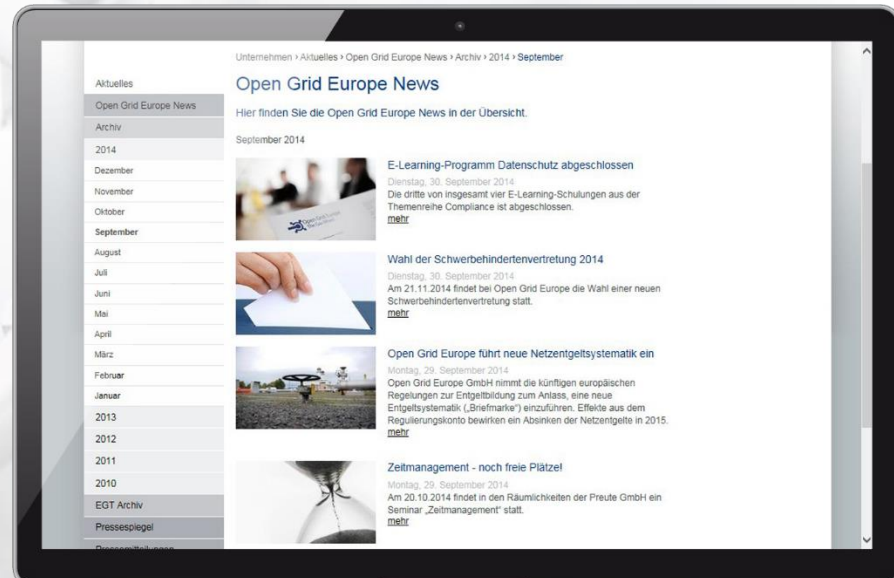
Aktuelles
Open Grid Europe News
Archiv
2014
Dezember
November
Oktober
September
August
Juli
Juni
Mai
April
März
Februar
Januar
2013
2012
2011
2010
EGT Archiv
Pressespiegel
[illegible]

Unternehmen › Aktuelles › Open Grid Europe News › Archiv › 2014 › September

Open Grid Europe News

Hier finden Sie die Open Grid Europe News in der Übersicht.

September 2014

E-Learning-Programm Datenschutz abgeschlossen
Dienstag, 30. September 2014
Die dritte von insgesamt vier E-Learning-Schulungen aus der Themenreihe Compliance ist abgeschlossen.
mehr

Wahl der Schwerbehindertenvertretung 2014
Dienstag, 30. September 2014
Am 21.11.2014 findet bei Open Grid Europe die Wahl einer neuen Schwerbehindertenvertretung statt.
mehr

Open Grid Europe führt neue Netzentgeltsystematik ein
Montag, 29. September 2014
Open Grid Europe GmbH nimmt die künftigen europäischen Regelungen zur Entgeltbildung zum Anlass, eine neue Entgeltsystematik („Briefmarke") einzuführen. Effekte aus dem Regulierungskonto bewirken ein Absinken der Netzentgelte in 2015.
mehr

Zeitmanagement - noch freie Plätze!
Montag, 29. September 2014
Am 20.10.2014 findet in den Räumlichkeiten der Preute GmbH ein Seminar „Zeitmanagement" statt.
mehr